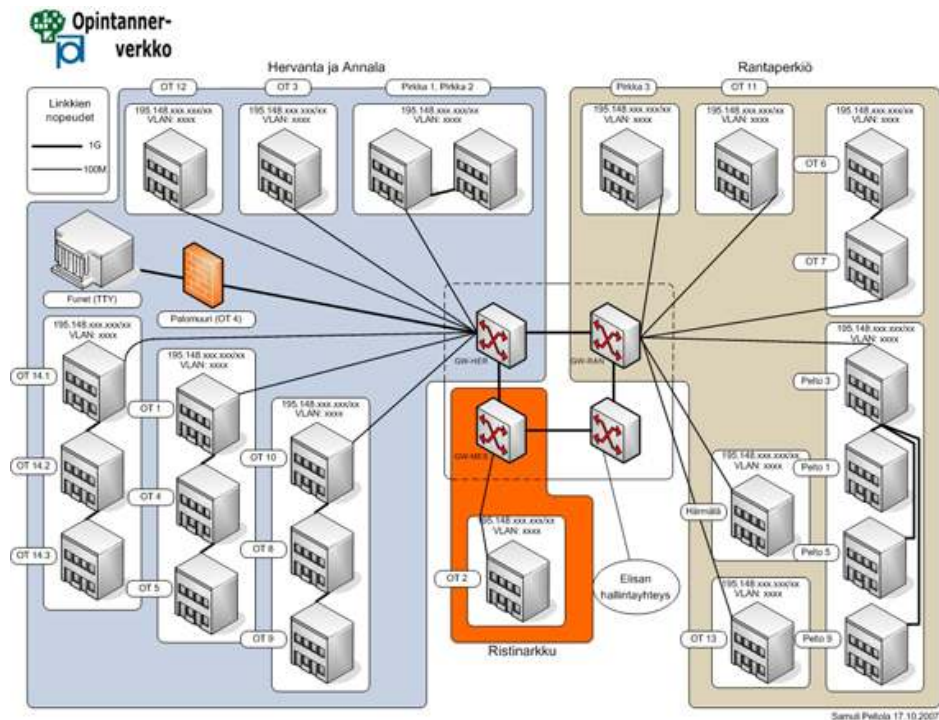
Opintanner-verkko

Hervanta ja Annala

Rantaperkiö

Linkkien nopeudet
1G
100M

OT 12
195.148.xxx.xxx/xx
VLAN: xxxx

OT 3
195.148.xxx.xxx/xx
VLAN: xxxx

Pirkka 1, Pirkka 2
195.148.xxx.xxx/xx
VLAN: xxxx

Pirkka 3
195.148.xxx.xxx/xx
VLAN: xxxx

OT 11
195.148.xxx.xxx/xx
VLAN: xxxx

195.148.xxx.xxx/xx
VLAN: xxxx
OT 6
OT 7

Funet (TTY)

Palomuuri (OT 4)

GW-HER

GW-RAN

195.148.xxx.xxx/xx
VLAN: xxxx
OT 14.1
OT 14.2
OT 14.3

195.148.xxx.xxx/xx
VLAN: xxxx
OT 1
OT 4
OT 5

195.148.xxx.xxx/xx
VLAN: xxxx
OT 10
OT 8
OT 9

GW-MEX

195.148.xxx.xxx/xx
VLAN: xxxx
OT 2

Ristinarkku

Elisan hallintayhteys

195.148.xxx.xxx/xx
VLAN: xxxx
Pelto 3

195.148.xxx.xxx/xx
VLAN: xxxx
Härmälä
Pelto 1
Pelto 5

195.148.xxx.xxx/xx
VLAN: xxxx
OT 13
Pelto 9

Samuli Pellola 17.10.2007